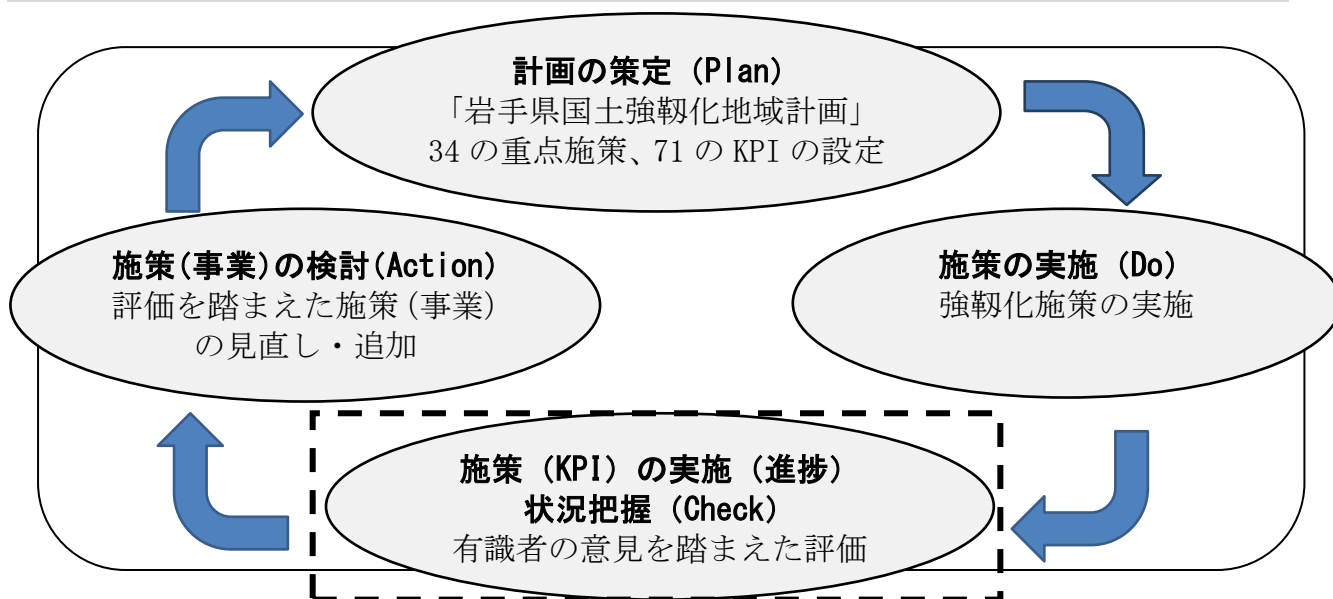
計画の策定（Plan）
「岩手県国土強靭化地域計画」
34 の重点施策、71 の KPI の設定

施策の実施（Do）
強靭化施策の実施

施策（KPI）の実施（進捗）
状況把握（Check）
有識者の意見を踏まえた評価

施策(事業)の検討(Action)
評価を踏まえた施策(事業)
の見直し・追加